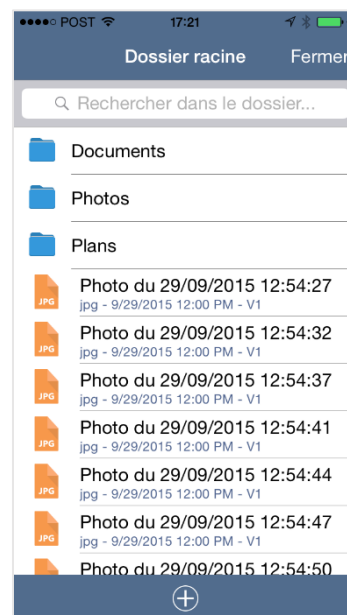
●●●●○ POST 17:21

Dossier racine Fermer

Rechercher dans le dossier...

Documents

Photos

Plans

JPG Photo du 29/09/2015 12:54:27
jpg - 9/29/2015 12:00 PM - V1

JPG Photo du 29/09/2015 12:54:32
jpg - 9/29/2015 12:00 PM - V1

JPG Photo du 29/09/2015 12:54:37
jpg - 9/29/2015 12:00 PM - V1

JPG Photo du 29/09/2015 12:54:41
jpg - 9/29/2015 12:00 PM - V1

JPG Photo du 29/09/2015 12:54:44
jpg - 9/29/2015 12:00 PM - V1

JPG Photo du 29/09/2015 12:54:47
jpg - 9/29/2015 12:00 PM - V1

Photo du 29/09/2015 12:54:50

⊕